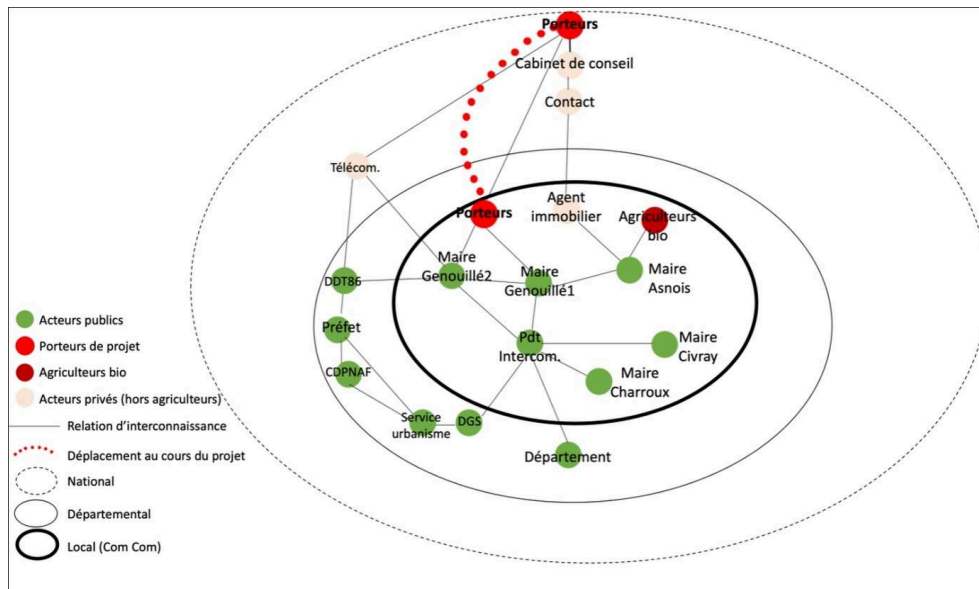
Porteurs

Cabinet de conseil

Contact

Télécom.

Porteurs

Agent immobilier

Agriculteurs bio

Maire Genouillé2

Maire Genouillé1

Maire Asnois

DDT86

Préfet

Pdt Intercom.

Maire Civray

CDPNAF

Maire Charroux

Service urbanisme

DGS

Département

Acteurs publics

Porteurs de projet

Agriculteurs bio

Acteurs privés (hors agriculteurs)

Relation d'interconnaissance

Déplacement au cours du projet

National

Départemental

Local (Com Com)